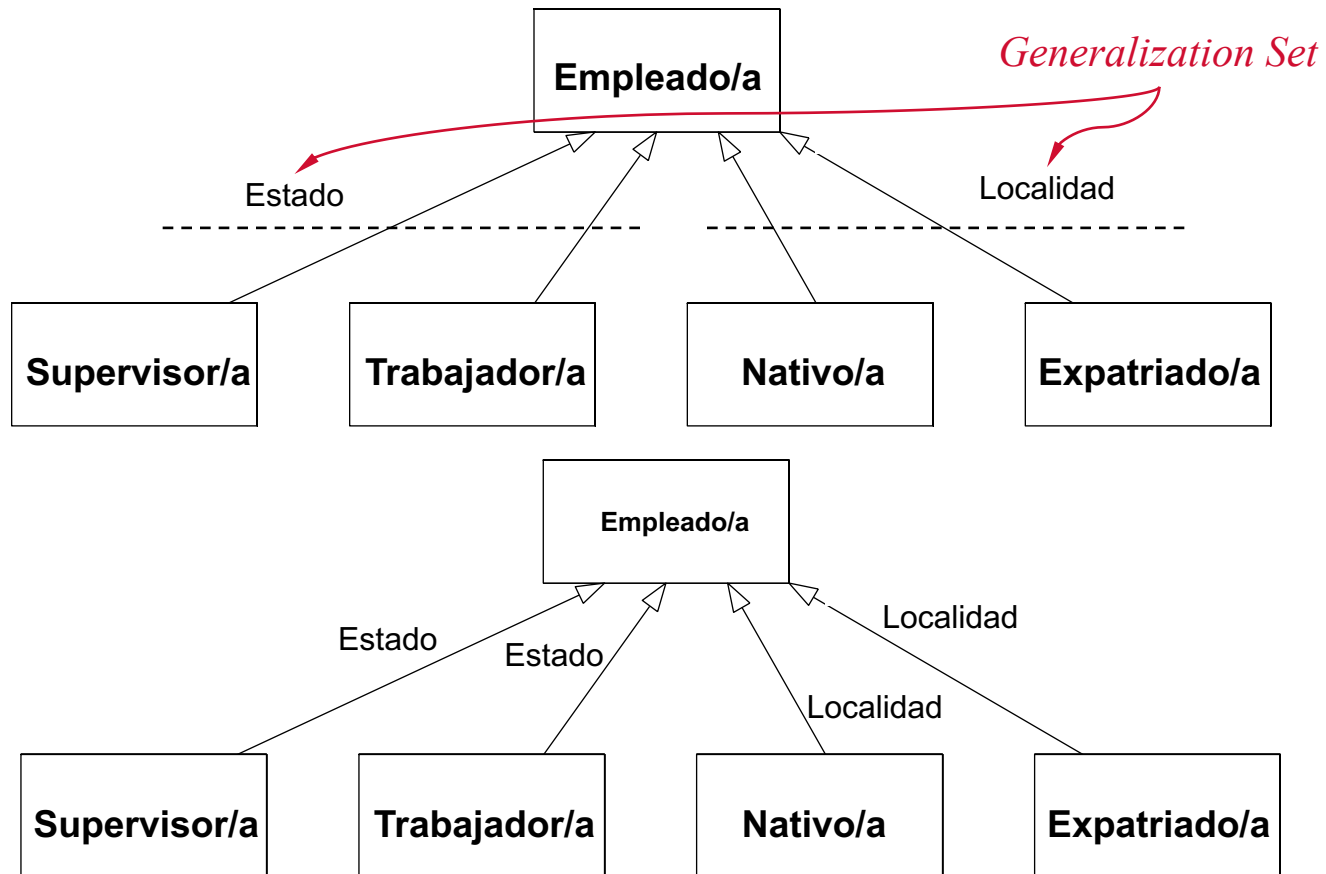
Empleado/a

Generalization Set

Estado

Localidad

Supervisor/a

Trabajador/a

Nativo/a

Expatriado/a

Empleado/a

Estado

Estado

Localidad

Localidad

Supervisor/a

Trabajador/a

Nativo/a

Expatriado/a